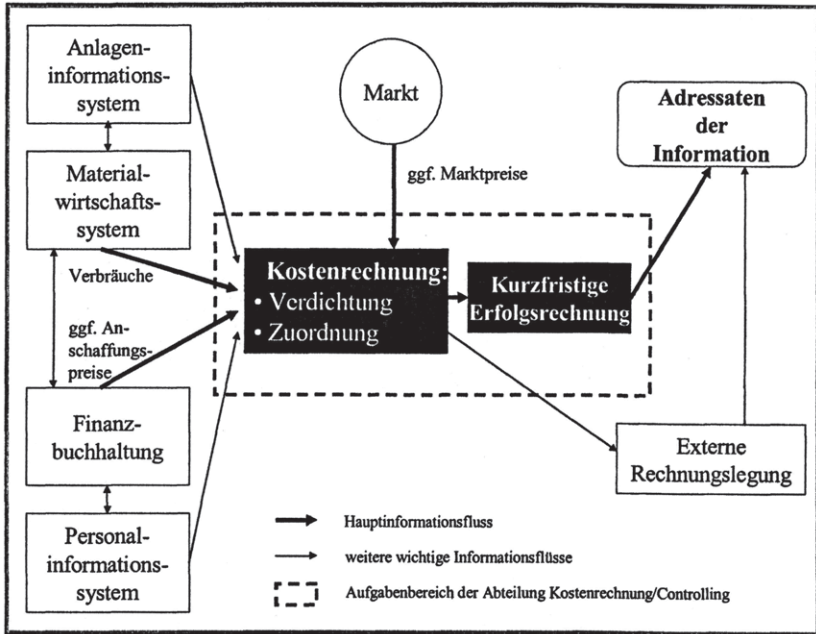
Anlageninformationssystem

Materialwirtschaftssystem

Verbräuche

ggf. Anschaffungspreise

Finanzbuchhaltung

Personalinformationssystem

Markt

ggf. Marktpreise

Kostenrechnung:
• Verdichtung
• Zuordnung

Kurzfristige Erfolgsrechnung

Adressaten der Information

Externe Rechnungslegung

Hauptinformationsfluss

weitere wichtige Informationsflüsse

Aufgabenbereich der Abteilung Kostenrechnung/Controlling